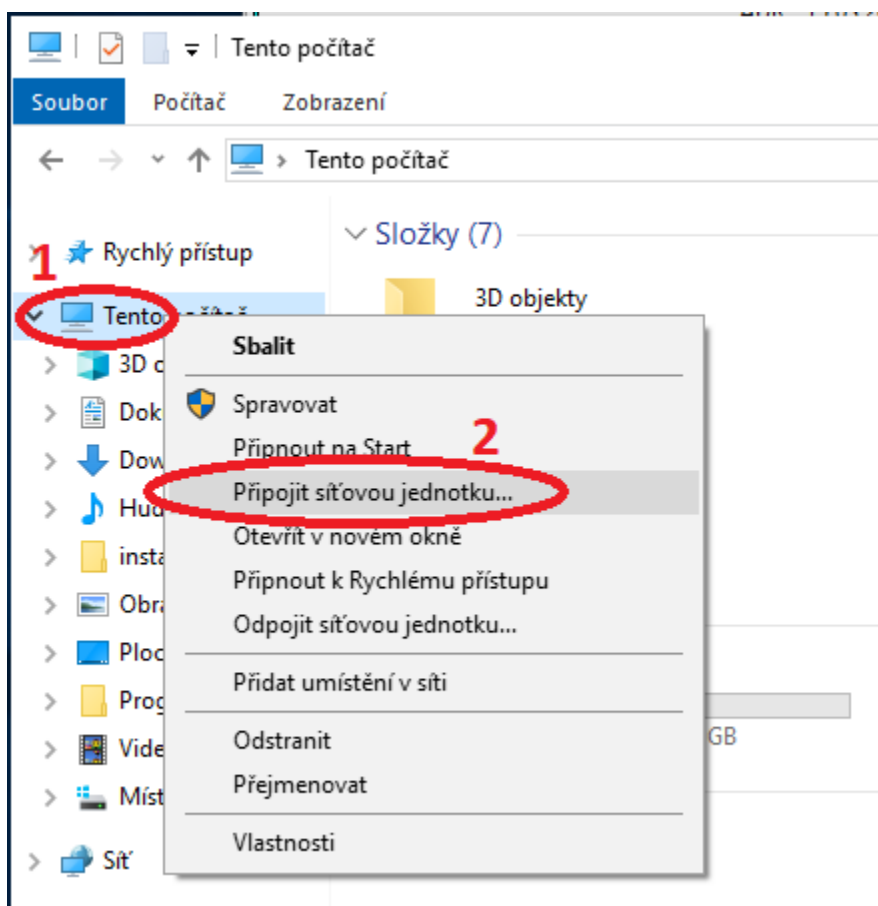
Tento počítač

Soubor Počítač Zobrazení

Tento počítač

Rychlý přístup

1

Tento počítač

3D o

Dok

Dow

Hud

insta

Obra

Ploc

Prog

Vide

Míst

Síť

Složky (7)

3D objekty

Sbalit

Spravovat

Připnout na Start

2

Připojit síťovou jednotku...

Otevřít v novém okně

Připnout k Rychlému přístupu

Odpojit síťovou jednotku...

Přidat umístění v síti

Odstranit

Přejmenovat

Vlastnosti

GB